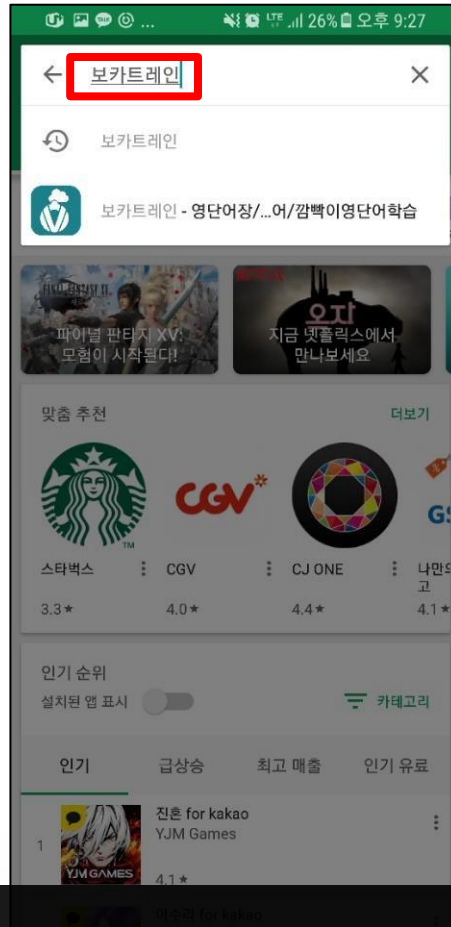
26% 오후 9:27

보카트레인

보카트레인

보카트레인 - 영단어장/...어/깜빡이영단어학습

파이널 판타지 XV: 모험이 시작된다!

NETFLIX 오자 지금 넷플릭스에서 만나보세요

맞춤 추천 더보기

CGV

스타벅스 3.3★

CGV 4.0★

CJ ONE 4.4★

나만의 고 4.1★

인기 순위

설치된 앱 표시

카테고리

인기 급상승 최고 매출 인기 유료

1 진혼 for kakao YJM Games 4.1★

YJMGAMES

이수라 for kakao